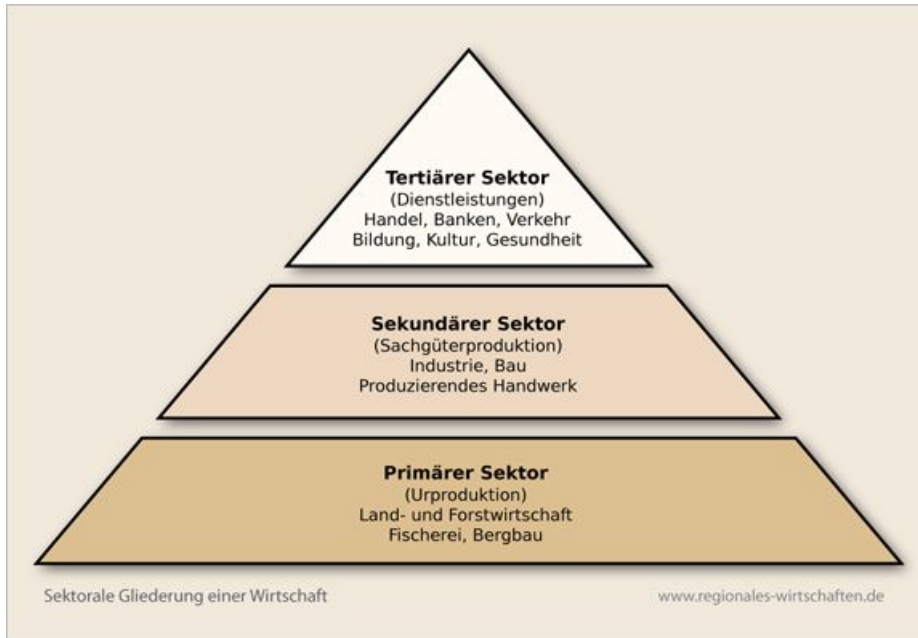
Tertiärer Sektor
(Dienstleistungen)
Handel, Banken, Verkehr
Bildung, Kultur, Gesundheit

Sekundärer Sektor
(Sachgüterproduktion)
Industrie, Bau
Produzierendes Handwerk

Primärer Sektor
(Urproduktion)
Land- und Forstwirtschaft
Fischerei, Bergbau

Sektorale Gliederung einer Wirtschaft

www.regionales-wirtschaften.de